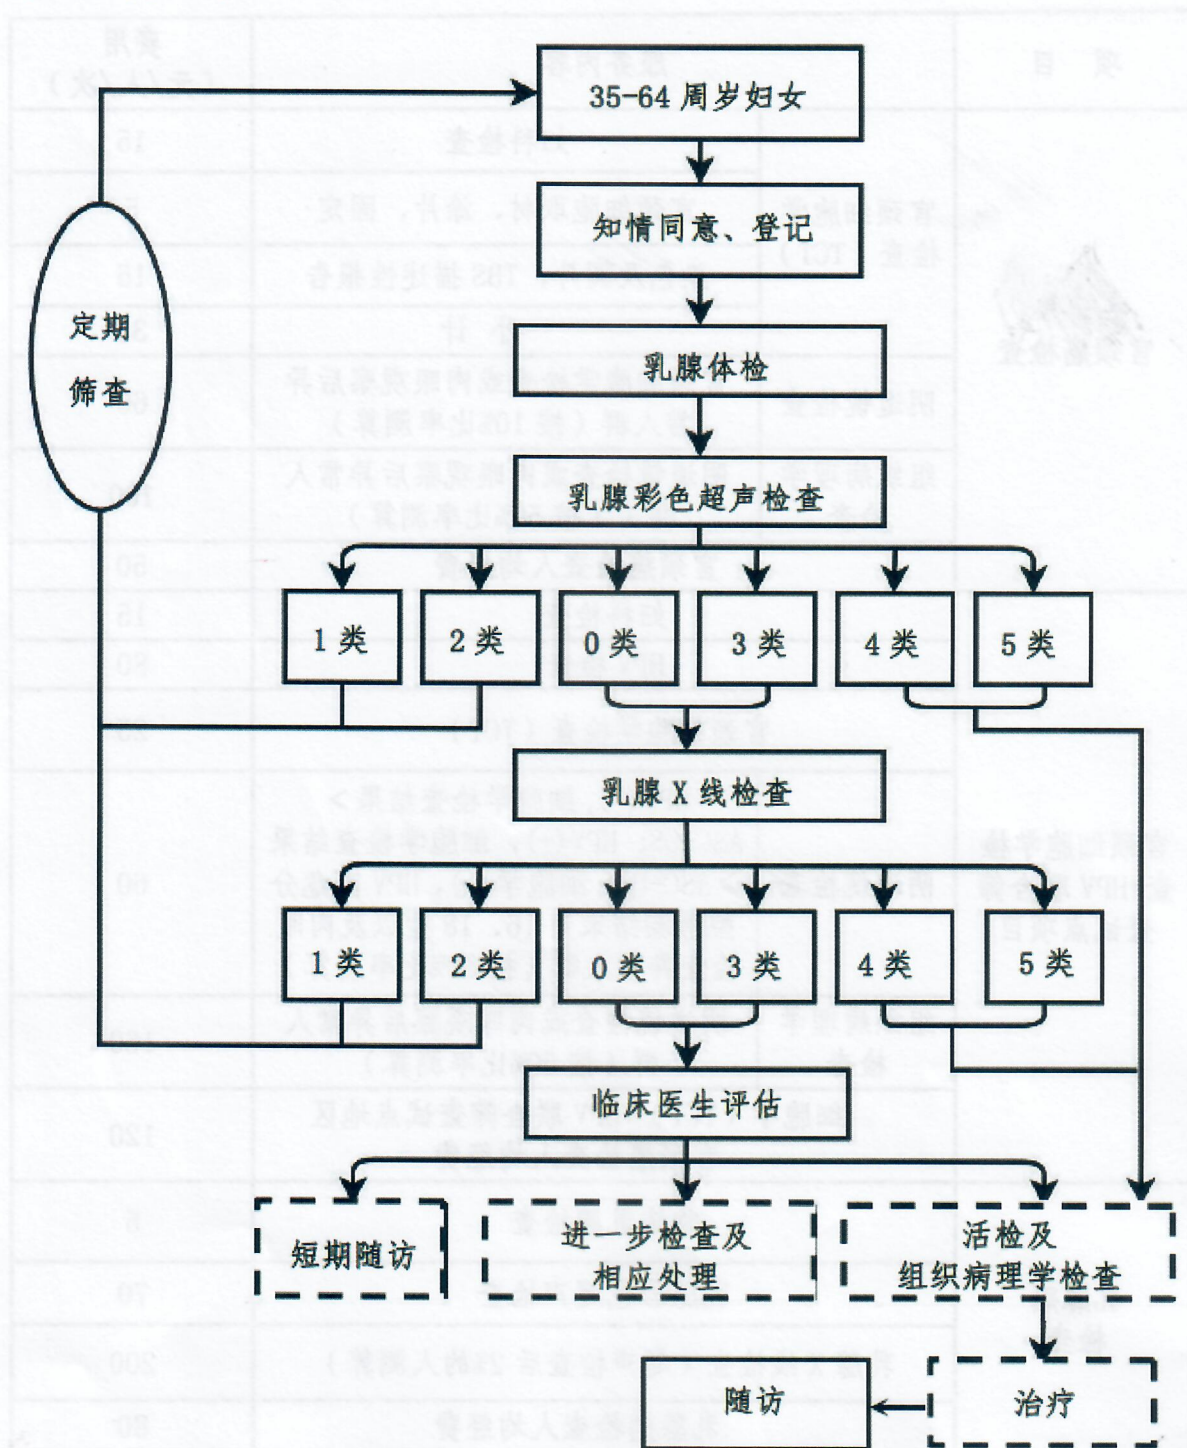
35-64 周岁妇女

知情同意、登记

乳腺体检

乳腺彩色超声检查

定期筛查

1 类

2 类

0 类

3 类

4 类

5 类

乳腺 X 线检查

1 类

2 类

0 类

3 类

4 类

5 类

临床医生评估

短期随访

进一步检查及相应处理

活检及组织病理学检查

随访

治疗